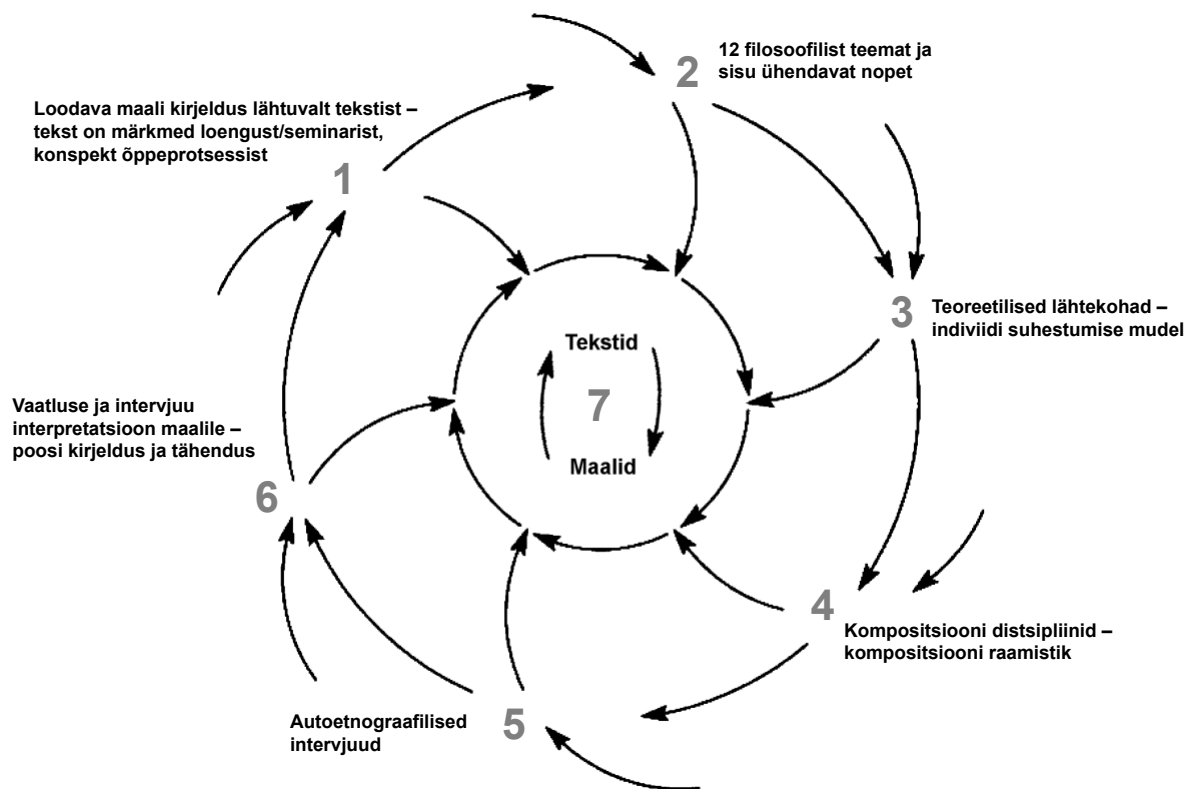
2
12 filosoofilist teemat ja sisu ühendavat nopet

Loodava maali kirjeldus lähtuvalt tekstist – tekst on märkmed loengust/seminarist, konspekt õppeprotsessist
1

3
Teoreetilised lähtekohad – indiviidi suhestumise mudel

Tekstid
7
Maalid

Vaatluse ja intervjuu interpretatsioon maalile – poosi kirjeldus ja tähendus
6

4
Kompositsiooni distsipliinid – kompositsiooni raamistik

Autoetnograafilised intervjuud
5